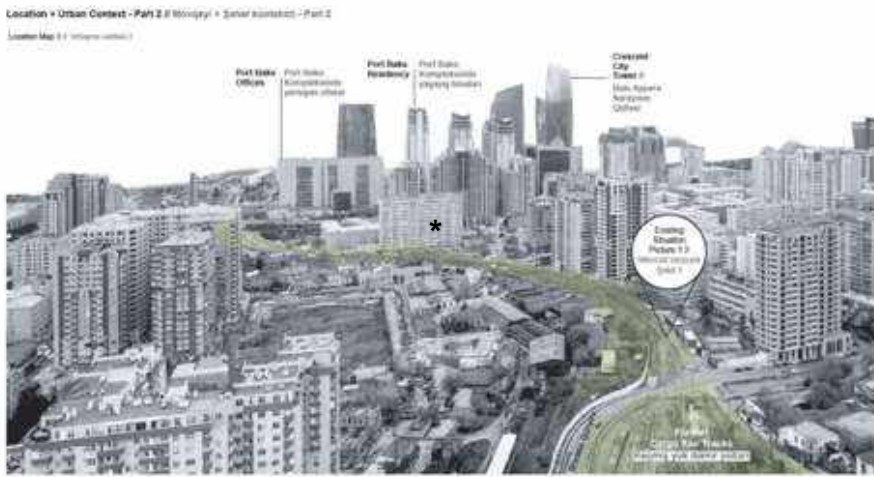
Location + Urban Context - Part 2 // Mövqeyi + Şəhər konteksti - Part 2

Location Map 3 // Yerləşmə xəritəsi 3

Port Baku Offices
Port Baku Kompleksində yerləşən ofislər

Port Baku Residency
Port Baku Kompleksində yaşayış binaları

Crescent City Tower II
Bakı Aypara Bürcləri Qülləsi

*

Existing Situation Picture 1.3
Mövcud vəziyyət Şəkil 1

Former Cargo Rail Tracks
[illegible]